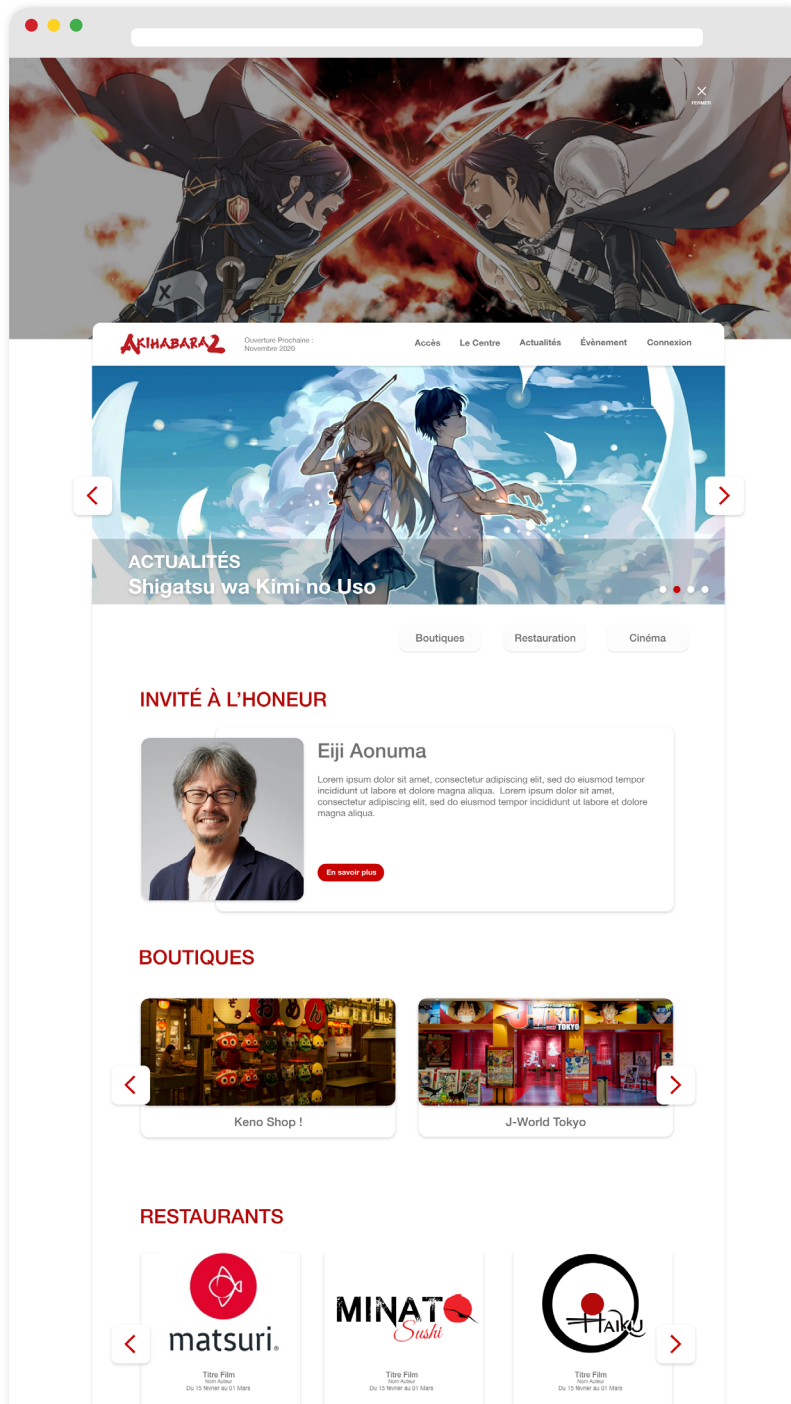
FERMER

AKIHABARA2 Ouverture Prochaine : Novembre 2020

Accès Le Centre Actualités Évènement Connexion

ACTUALITÉS
Shigatsu wa Kimi no Uso

Boutiques Restauration Cinéma

INVITÉ À L'HONEUR

Eiji Aonuma

Lorem ipsum dolor sit amet, consectetur adipiscing elit, sed do eiusmod tempor incididunt ut labore et dolore magna aliqua. Lorem ipsum dolor sit amet, consectetur adipiscing elit, sed do eiusmod tempor incididunt ut labore et dolore magna aliqua.

En savoir plus

BOUTIQUES

Keno Shop !

J-World Tokyo

RESTAURANTS

matsuri

Titre Film
Nom Auteur
Du 15 février au 01 Mars

MINATO Sushi

Titre Film
Nom Auteur
Du 15 février au 01 Mars

HAIKU

Titre Film
Nom Auteur
Du 15 février au 01 Mars